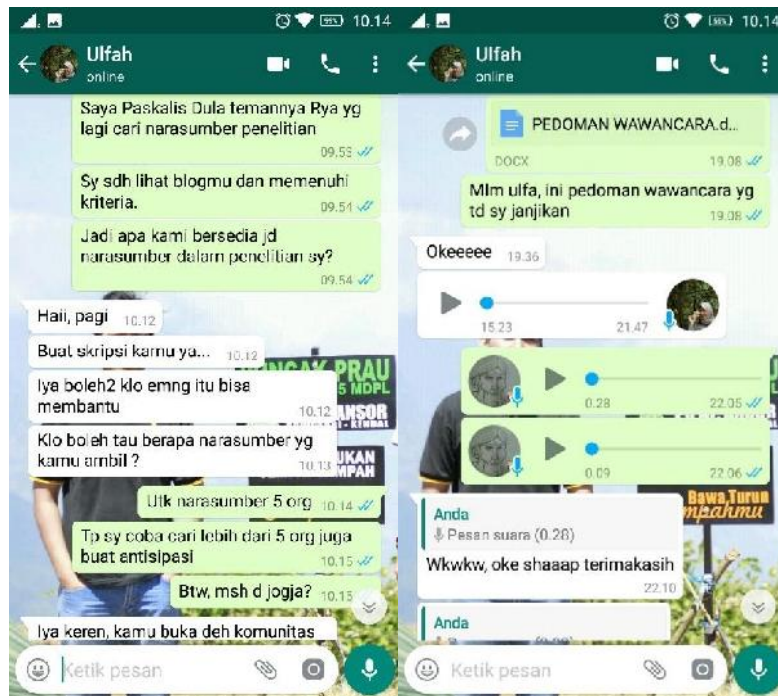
10.14

Ulfah
online

Saya Paskalis Dula temannya Rya yg lagi cari narasumber penelitian
09.53

Sy sdh lihat blogmu dan memenuhi kriteria.
09.54

Jadi apa kami bersedia jd narasumber dalam penelitian sy?
09.54

Haii, pagi 10.12

Buat skripsi kamu ya... 10.12

Iya boleh2 klo emng itu bisa membantu
10.12

Klo boleh tau berapa narasumber yg kamu ambil ?
10.13

Utk narasumber 5 org 10.14

Tp sy coba cari lebih dari 5 org juga buat antisipasi
10.15

Btw, msh d jogja? 10.15

Iya keren, kamu buka deh komunitas

Ketik pesan

10.14

Ulfah
online

PEDOMAN WAWANCARA.d...
DOCX 19.08

Mlm ulfa, ini pedoman wawancara yg td sy janjikan
19.08

Okeeeee 19.36

15.23 21.47

0.28 22.05

0.09 22.06

Anda
Pesan suara (0.28)
Wkwkw, oke shaaap terimakasih
22.10

Anda

Ketik pesan